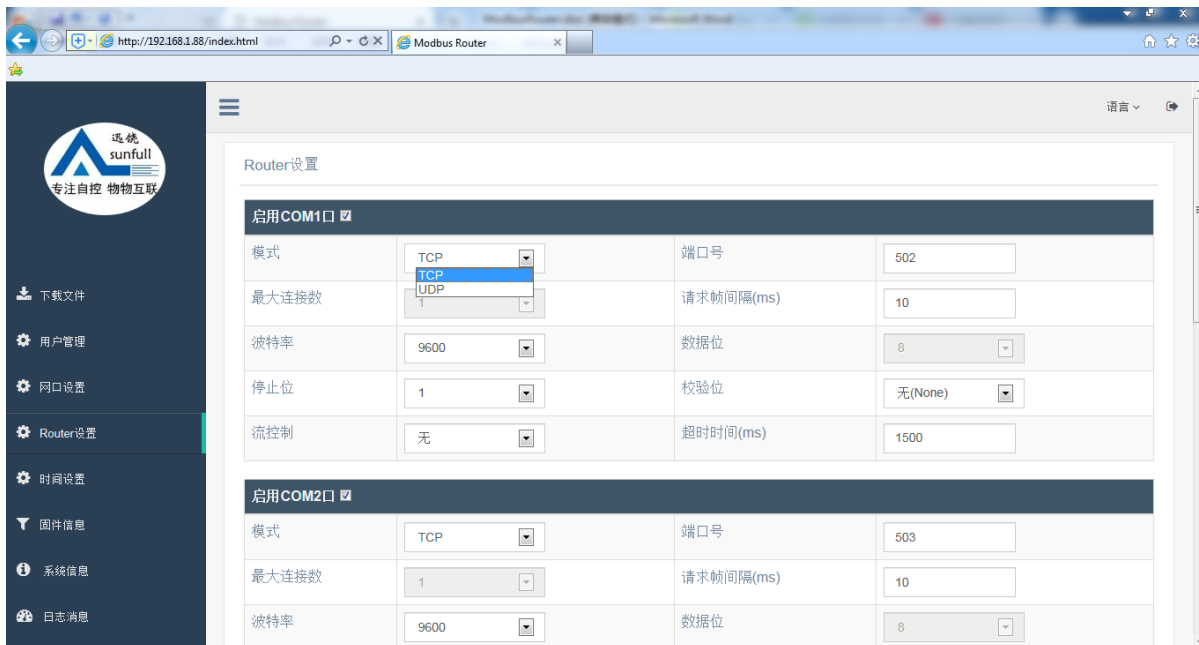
http://192.168.1.88/index.html

Modbus Router

迅饶
sunfull
专注自控 物物互联

下载文件
用户管理
网口设置
Router设置
时间设置
固件信息
系统信息
日志消息

语言

Router设置

启用COM1口

| 模式 | TCP | 端口号 | 502 |
|---|---|---|---|
| 最大连接数 | 1 | 请求帧间隔(ms) | 10 |
| 波特率 | 9600 | 数据位 | 8 |
| 停止位 | 1 | 校验位 | 无(None) |
| 流控制 | 无 | 超时时间(ms) | 1500 |

TCP
UDP

启用COM2口

| 模式 | TCP | 端口号 | 503 |
|---|---|---|---|
| 最大连接数 | 1 | 请求帧间隔(ms) | 10 |
| 波特率 | 9600 | 数据位 | 8 |